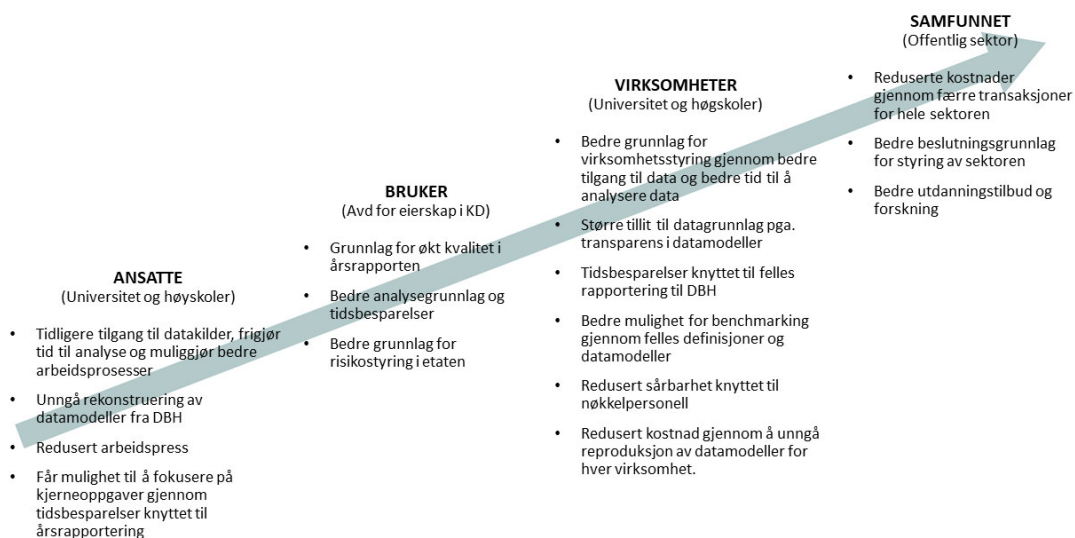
ANSATTE
(Universitet og høyskoler)

- Tidligere tilgang til datakilder, frigjør tid til analyse og muliggjør bedre arbeidsprosesser
- Unngå rekonstruering av datamodeller fra DBH
- Redusert arbeidspress
- Får mulighet til å fokusere på kjerneoppgaver gjennom tidsbesparelser knyttet til årsrapportering

BRUKER
(Avd for eierskap i KD)

- Grunnlag for økt kvalitet i årsrapporten
- Bedre analysegrunnlag og tidsbesparelser
- Bedre grunnlag for risikostyring i etaten

VIRKSOMHETER
(Universitet og høgskoler)

- Bedre grunnlag for virksomhetsstyring gjennom bedre tilgang til data og bedre tid til å analysere data
- Større tillit til datagrunnlag pga. transparens i datamodeller
- Tidsbesparelser knyttet til felles rapportering til DBH
- Bedre mulighet for benchmarking gjennom felles definisjoner og datamodeller
- Redusert sårbarhet knyttet til nøkkelpersonell
- Redusert kostnad gjennom å unngå reproduksjon av datamodeller for hver virksomhet.

SAMFUNNET
(Offentlig sektor)

- Reduserte kostnader gjennom færre transaksjoner for hele sektoren
- Bedre beslutningsgrunnlag for styring av sektoren
- Bedre utdanningstilbud og forskning